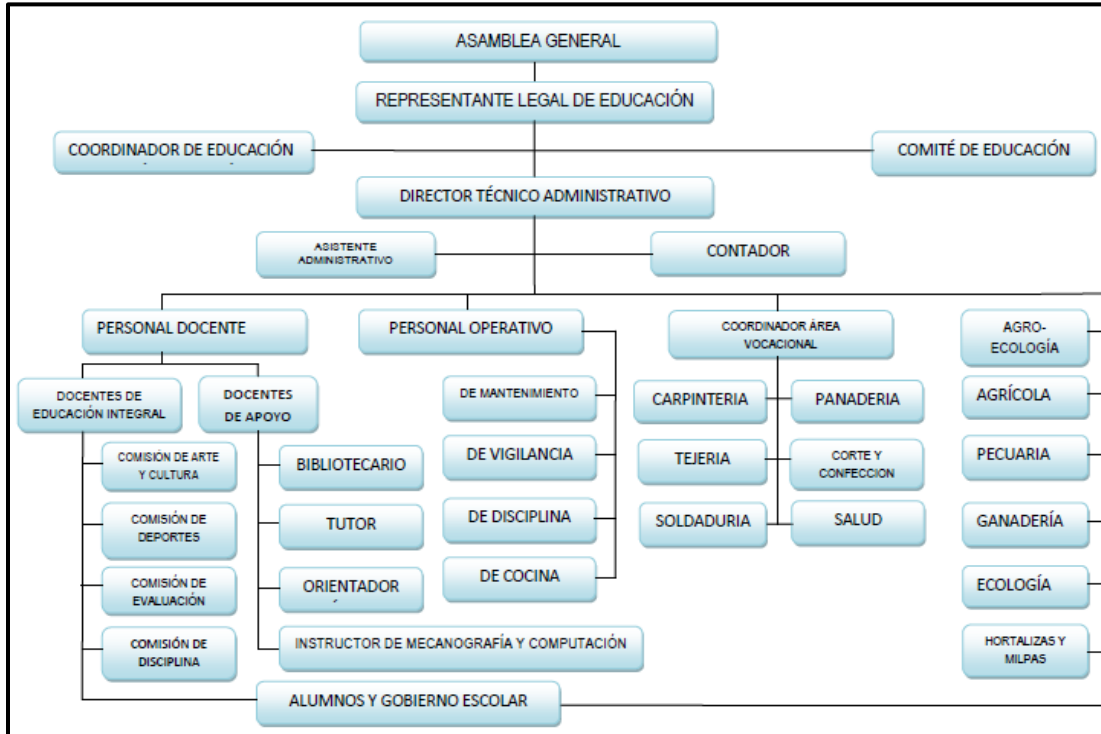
ASAMBLEA GENERAL

REPRESENTANTE LEGAL DE EDUCACIÓN

COORDINADOR DE EDUCACIÓN

COMITÉ DE EDUCACIÓN

DIRECTOR TÉCNICO ADMINISTRATIVO

ASISTENTE ADMINISTRATIVO

CONTADOR

PERSONAL DOCENTE

PERSONAL OPERATIVO

COORDINADOR ÁREA VOCACIONAL

AGRO-ECOLOGÍA

DOCENTES DE EDUCACIÓN INTEGRAL

DOCENTES DE APOYO

COMISIÓN DE ARTE Y CULTURA

COMISIÓN DE DEPORTES

COMISIÓN DE EVALUACIÓN

COMISIÓN DE DISCIPLINA

BIBLIOTECARIO

TUTOR

ORIENTADOR

INSTRUCTOR DE MECANOGRAFÍA Y COMPUTACIÓN

DE MANTENIMIENTO

DE VIGILANCIA

DE DISCIPLINA

DE COCINA

CARPINTERIA

PANADERIA

TEJERIA

CORTE Y CONFECCION

SOLDADURIA

SALUD

AGRÍCOLA

PECUARIA

GANADERÍA

ECOLOGÍA

HORTALIZAS Y MILPAS

ALUMNOS Y GOBIERNO ESCOLAR